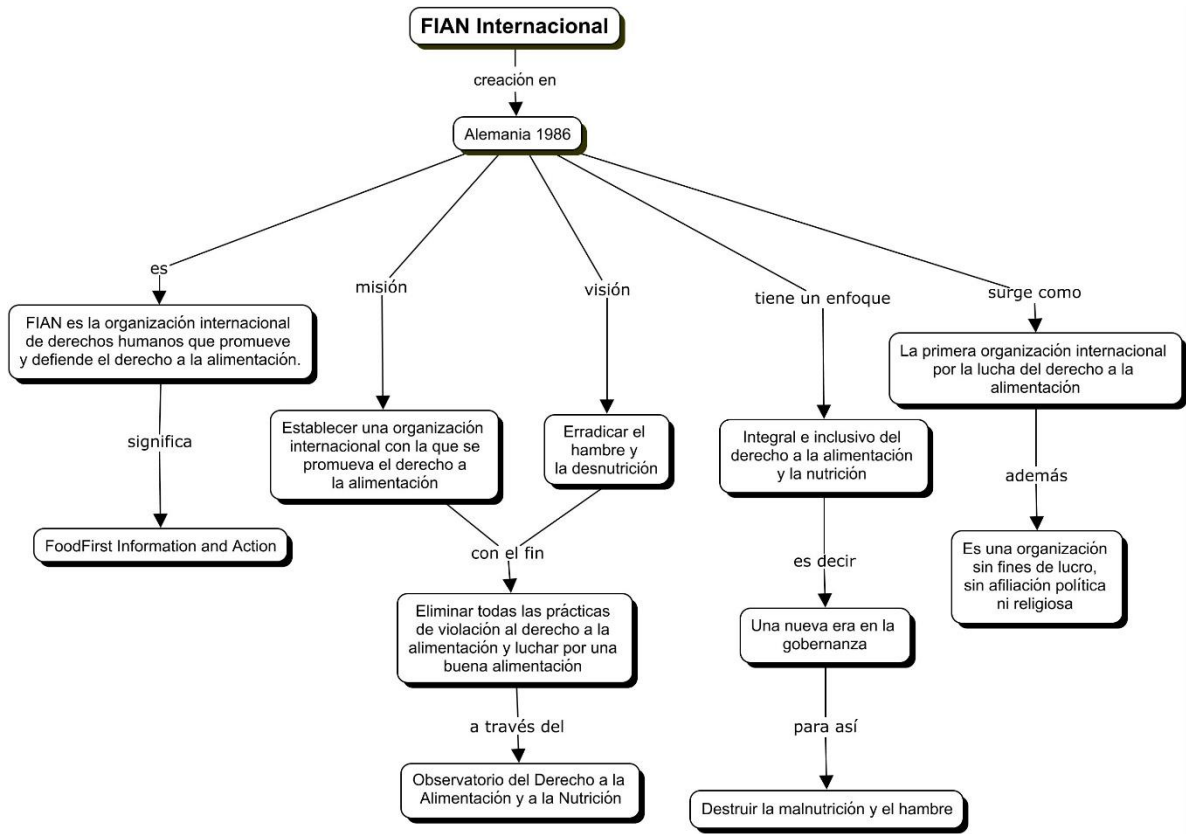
FIAN Internacional

creación en

Alemania 1986

es

FIAN es la organización internacional de derechos humanos que promueve y defiende el derecho a la alimentación.

significa

FoodFirst Information and Action

misión

Establecer una organización internacional con la que se promueva el derecho a la alimentación

visión

Erradicar el hambre y la desnutrición

con el fin

Eliminar todas las prácticas de violación al derecho a la alimentación y luchar por una buena alimentación

a través del

Observatorio del Derecho a la Alimentación y a la Nutrición

tiene un enfoque

Integral e inclusivo del derecho a la alimentación y la nutrición

es decir

Una nueva era en la gobernanza

para así

Destruir la malnutrición y el hambre

surge como

La primera organización internacional por la lucha del derecho a la alimentación

además

Es una organización sin fines de lucro, sin afiliación política ni religiosa